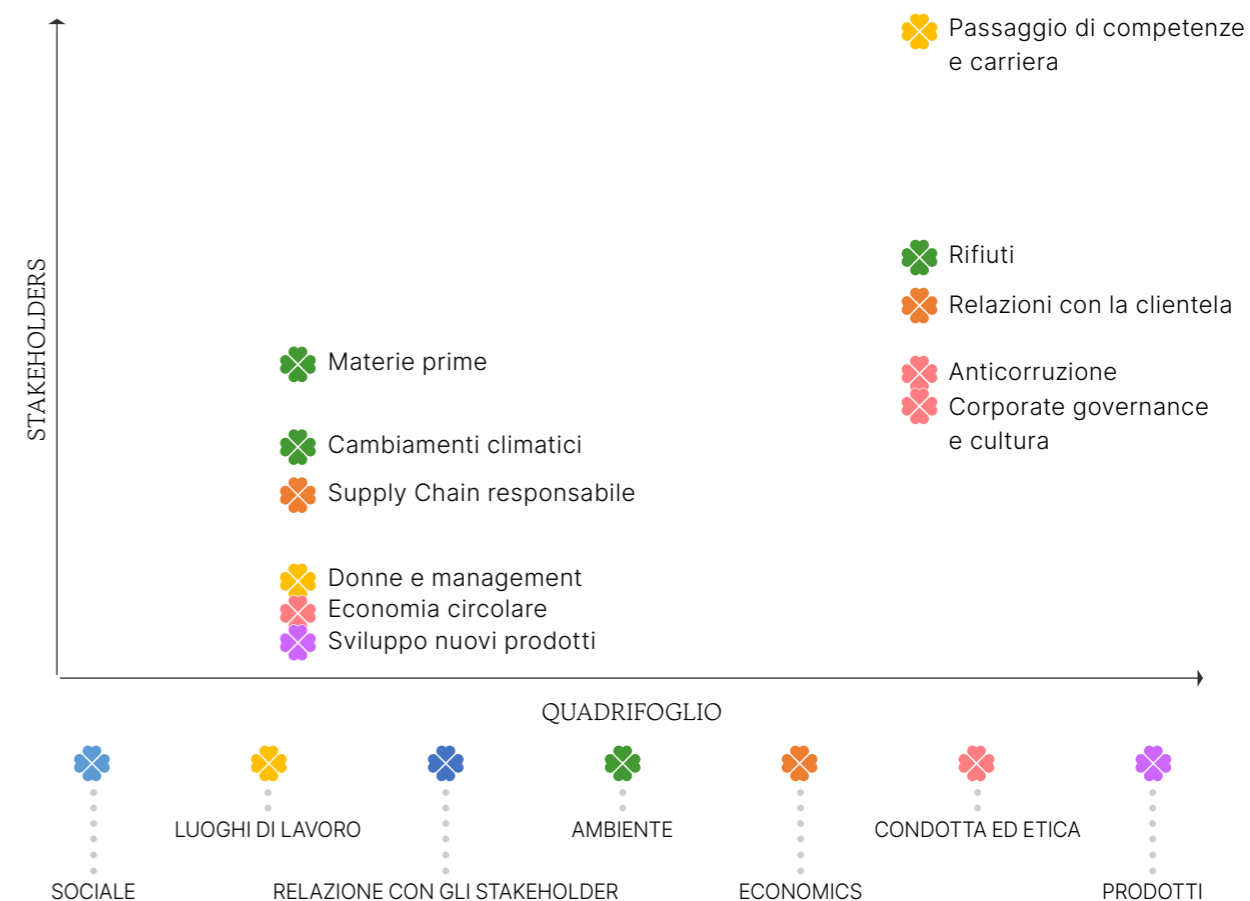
Passaggio di competenze e carriera

Rifiuti

Relazioni con la clientela

Anticorruzione

Corporate governance e cultura

Materie prime

Cambiamenti climatici

Supply Chain responsabile

Donne e management

Economia circolare

Sviluppo nuovi prodotti

STAKEHOLDERS

QUADRIFOGLIO

LUOGHI DI LAVORO

AMBIENTE

CONDOTTA ED ETICA

SOCIALE

RELAZIONE CON GLI STAKEHOLDER

ECONOMICS

PRODOTTI